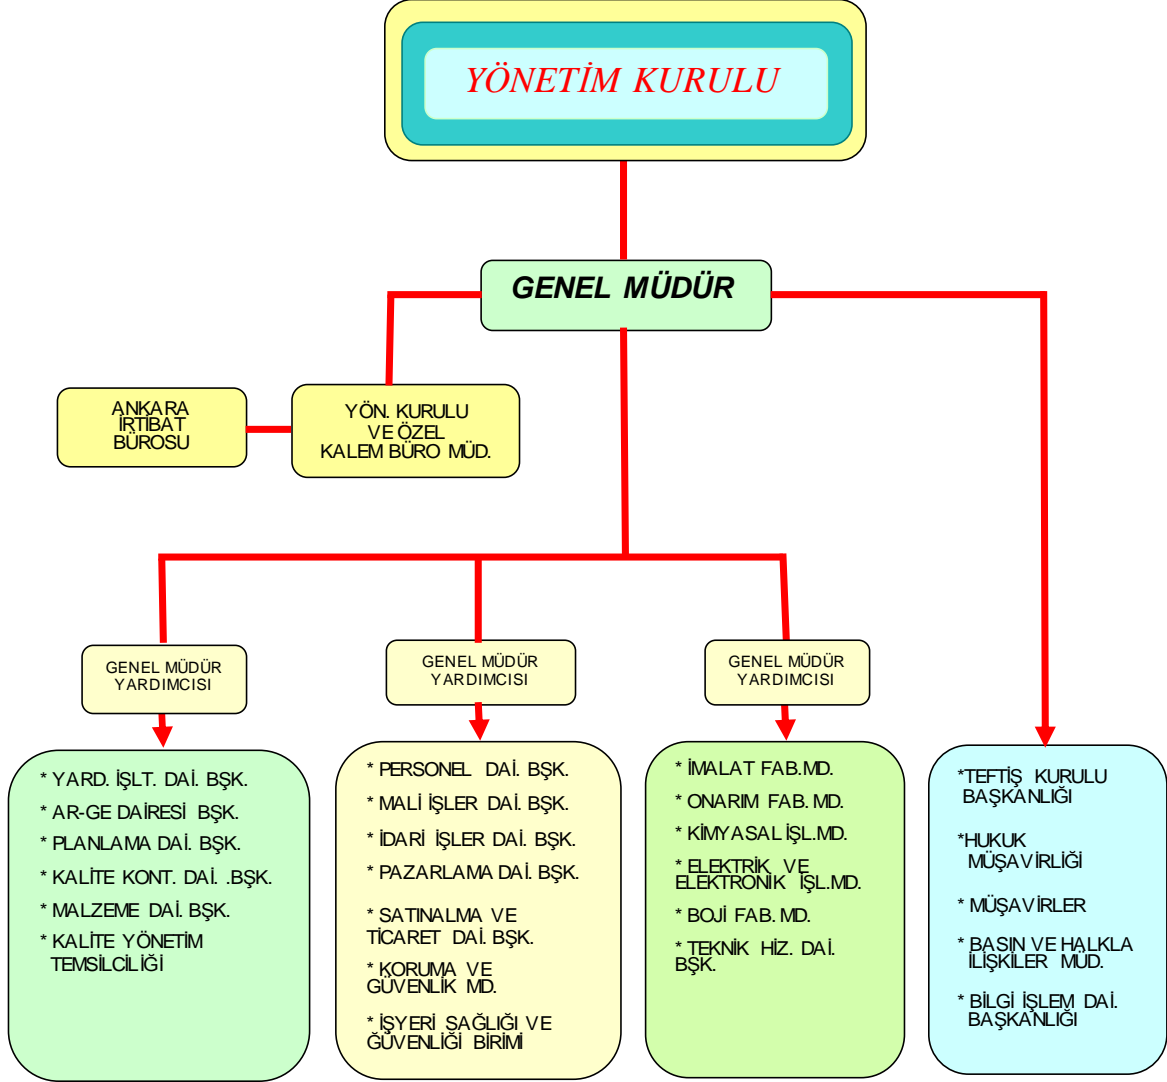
YÖNETİM KURULU

GENEL MÜDÜR

ANKARA İRTİBAT BÜROSU

YÖN. KURULU VE ÖZEL KALEM BÜRO MÜD.

GENEL MÜDÜR YARDIMCISI

GENEL MÜDÜR YARDIMCISI

GENEL MÜDÜR YARDIMCISI

* YARD. İŞLT. DAİ. BŞK.
* AR-GE DAİRESİ BŞK.
* PLANLAMA DAİ. BŞK.
* KALİTE KONT. DAİ. .BŞK.
* MALZEME DAİ. BŞK.
* KALİTE YÖNETİM TEMSİLCİLİĞİ

* PERSONEL DAİ. BŞK.
* MALİ İŞLER DAİ. BŞK.
* İDARİ İŞLER DAİ. BŞK.
* PAZARLAMA DAİ. BŞK.
* SATINALMA VE TİCARET DAİ. BŞK.
* KORUMA VE GÜVENLİK MD.
* İŞYERİ SAĞLIĞI VE GÜVENLİĞİ BİRİMİ

* İMALAT FAB.MD.
* ONARIM FAB. MD.
* KİMYASAL İŞL.MD.
* ELEKTRİK VE ELEKTRONİK İŞL.MD.
* BOJİ FAB. MD.
* TEKNİK HİZ. DAİ. BŞK.

*TEFTİŞ KURULU BAŞKANLIĞI
*HUKUK MÜŞAVİRLİĞİ
* MÜŞAVİRLER
* BASIN VE HALKLA İLİŞKİLER MÜD.
* BİLGİ İŞLEM DAİ. BAŞKANLIĞI